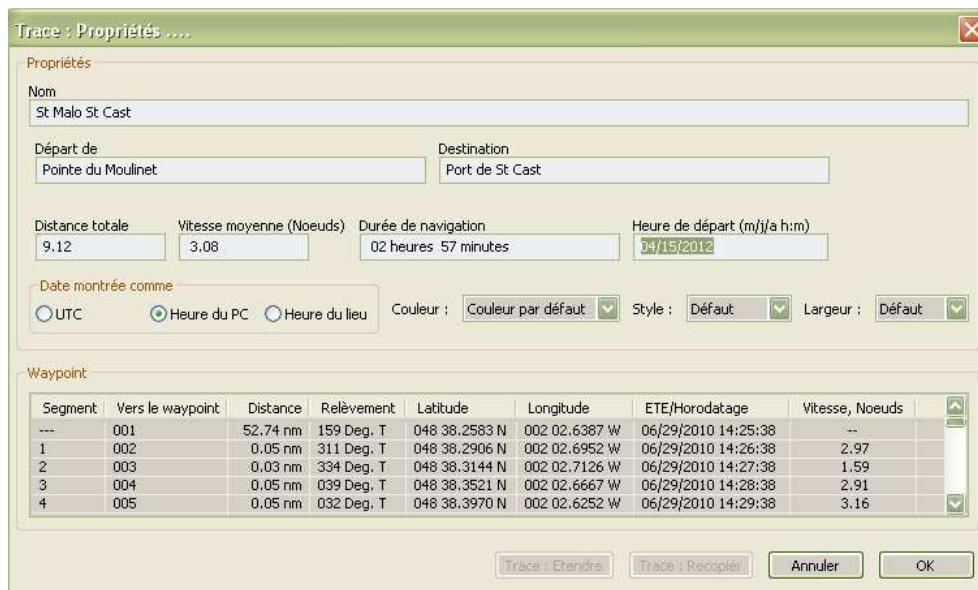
Trace : Propriétés ....

Propriétés

Nom
St Malo St Cast

Départ de
Pointe du Moulinet

Destination
Port de St Cast

Distance totale
9.12

Vitesse moyenne (Noeuds)
3.08

Durée de navigation
02 heures 57 minutes

Heure de départ (m/j/a h:m)
04/15/2012

Date montrée comme
UTC
Heure du PC
Heure du lieu

Couleur : Couleur par défaut
Style : Défaut
Largeur : Défaut

Waypoint

| Segment | Vers le waypoint | Distance | Relèvement | Latitude | Longitude | ETE/Horodatage | Vitesse, Noeuds |
|---|---|---|---|---|---|---|---|
| --- | 001 | 52.74 nm | 159 Deg. T | 048 38.2583 N | 002 02.6387 W | 06/29/2010 14:25:38 | -- |
| 1 | 002 | 0.05 nm | 311 Deg. T | 048 38.2906 N | 002 02.6952 W | 06/29/2010 14:26:38 | 2.97 |
| 2 | 003 | 0.03 nm | 334 Deg. T | 048 38.3144 N | 002 02.7126 W | 06/29/2010 14:27:38 | 1.59 |
| 3 | 004 | 0.05 nm | 039 Deg. T | 048 38.3521 N | 002 02.6667 W | 06/29/2010 14:28:38 | 2.91 |
| 4 | 005 | 0.05 nm | 032 Deg. T | 048 38.3970 N | 002 02.6252 W | 06/29/2010 14:29:38 | 3.16 |

Trace : Etendre
Trace : Recopier
Annuler
OK